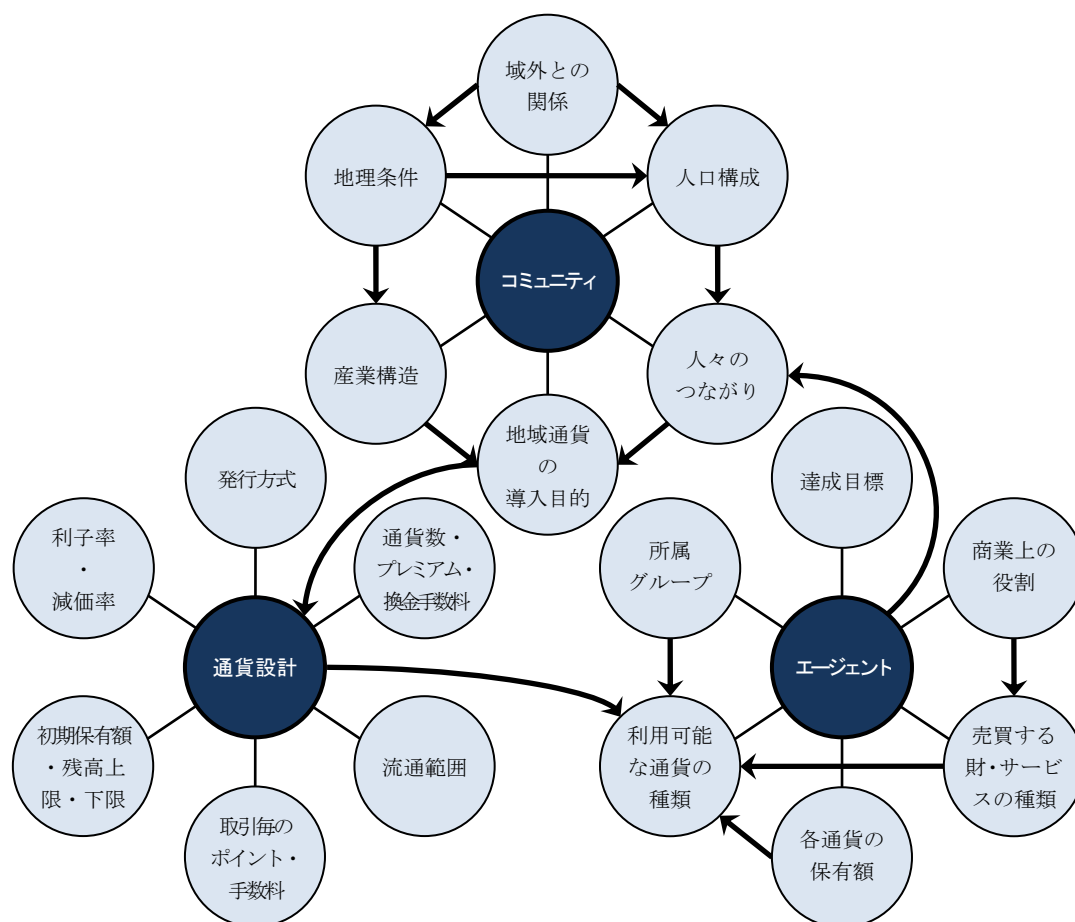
域外との関係

地理条件

人口構成

コミュニティ

産業構造

人々のつながり

地域通貨の導入目的

発行方式

達成目標

利子率・減価率

通貨数・プレミアム・換金手数料

所属グループ

商業上の役割

通貨設計

エージェント

初期保有額・残高上限・下限

流通範囲

利用可能な通貨の種類

売買する財・サービスの種類

取引毎のポイント・手数料

各通貨の保有額